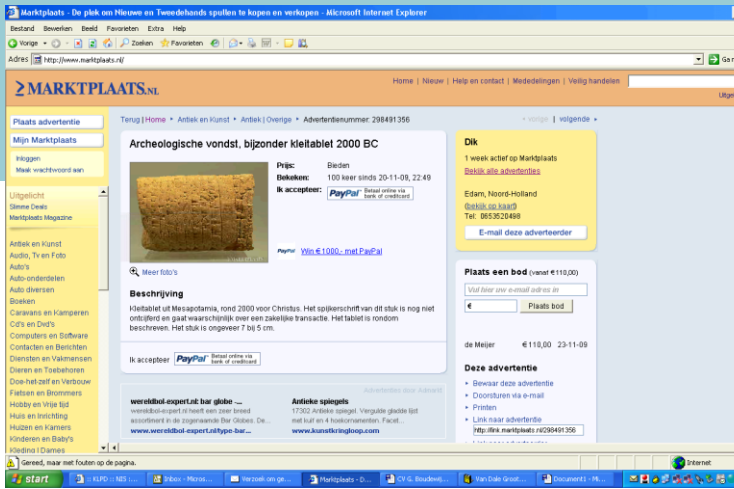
Marktplaats - De plek om Nieuw en Tweedehands spullen te kopen en verkopen - Microsoft Internet Explorer

Bestand Bewerken Beeld Favorieten Extra Help

Vorige Zoeken Favorieten

Adres http://www.marktplaats.nl/

Ga

MARKTPLAATS.NL

Home | Nieuw | Help en contact | Mededelingen | Veilig handelen

Uitge

Plaats advertentie

Mijn Marktplaats

Inloggen
Maak wachtwoord aan

Uitgelicht
Slimme Deals
Marktplaats Magazine

Antiek en Kunst
Audio, Tv en Foto
Auto's
Auto-onderdelen
Auto diversen
Boeken
Caravans en Kamperen
Cd's en Dvd's
Computers en Software
Contacten en Berichten
Diensten en Vakmensen
Dieren en Toebehoren
Doe-het-zelf en Verbouw
Fietsen en Brommers
Hobby en Vrije tijd
Huis en Inrichting
Huizen en Kamers
Kinderen en Baby's
Kleding | Dames

Terug | Home ▸ Antiek en Kunst ▸ Antiek | Overige ▸ Advertentienummer: 298491356

◂ vorige | volgende ▸

Archeologische vondst, bijzonder kleitablet 2000 BC

Prijs: Bieden
Bekeken: 100 keer sinds 20-11-09, 22:49
Ik accepteer: PayPal Betaal online via bank of creditcard

PayPal Win € 1000,- met PayPal

Meer foto's

Beschrijving

Kleitablet uit Mesapotamia, rond 2000 voor Christus. Het spijkerschrift van dit stuk is nog niet ontcijferd en gaat waarschijnlijk over een zakelijke transactie. Het tablet is rondom beschreven. Het stuk is ongeveer 7 bij 5 cm.

Ik accepteer PayPal Betaal online via bank of creditcard

Advertenties door Google

wereldbol-expert.nl: bar globe -...
wereldbol-expert.nl heeft een zeer breed assortiment in de zogenaamde Bar Globes. De...
www.wereldbol-expert.nl/type-bar...

Antieke spiegels
17302 Antieke spiegel. Vergulde gladde lijst met kuif en 4 hoekornamenten. Facet...
www.kunstkringloop.com

Dik
1 week actief op Marktplaats
Bekijk alle advertenties

Edam, Noord-Holland
(bekijk op kaart)
Tel: 0653520498

E-mail deze adverteerder

Plaats een bod (vanaf € 118,00)

Vul hier uw e-mail adres in
€ Plaats bod

de Meijer € 118,00 23-11-09

Deze advertentie
Bewaar deze advertentie
Doorsturen via e-mail
Printen
Link naar advertentie
http://link.marktplaats.nl/298491356

Gereed, maar met fouten op de pagina.

Internet

start | KLPD :: NB3 | Inbox - Micros... | Verzoek om ge... | Marktplaats - D... | CV G. Boudewij... | Van Dale Groot... | Document1 - Mi...